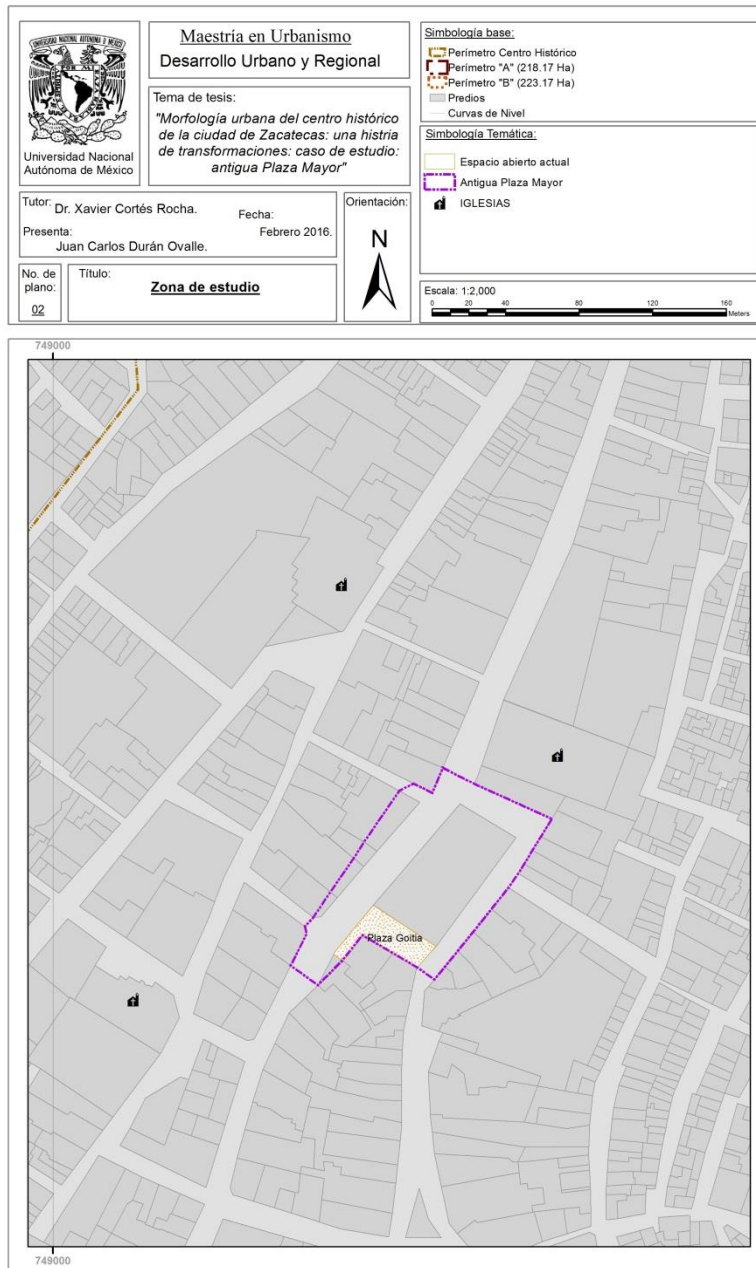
UNIVERSIDAD NACIONAL AUTÓNOMA DE MÉXICO

Universidad Nacional Autónoma de México

Maestría en Urbanismo
Desarrollo Urbano y Regional

Tema de tesis:
"Morfología urbana del centro histórico de la ciudad de Zacatecas: una histria de transformaciones: caso de estudio: antigua Plaza Mayor"

Tutor: Dr. Xavier Cortés Rocha.
Fecha: Febrero 2016.
Presenta: Juan Carlos Durán Ovalle.

Orientación:
N

No. de plano: 02
Título: Zona de estudio

Simbología base:
Perímetro Centro Histórico
Perímetro "A" (218.17 Ha)
Perímetro "B" (223.17 Ha)
Predios
Curvas de Nivel

Simbología Temática:
Espacio abierto actual
Antigua Plaza Mayor
IGLESIAS

Escala: 1:2,000
0 20 40 80 120 160 Meters

749000

Plaza Goitia

749000